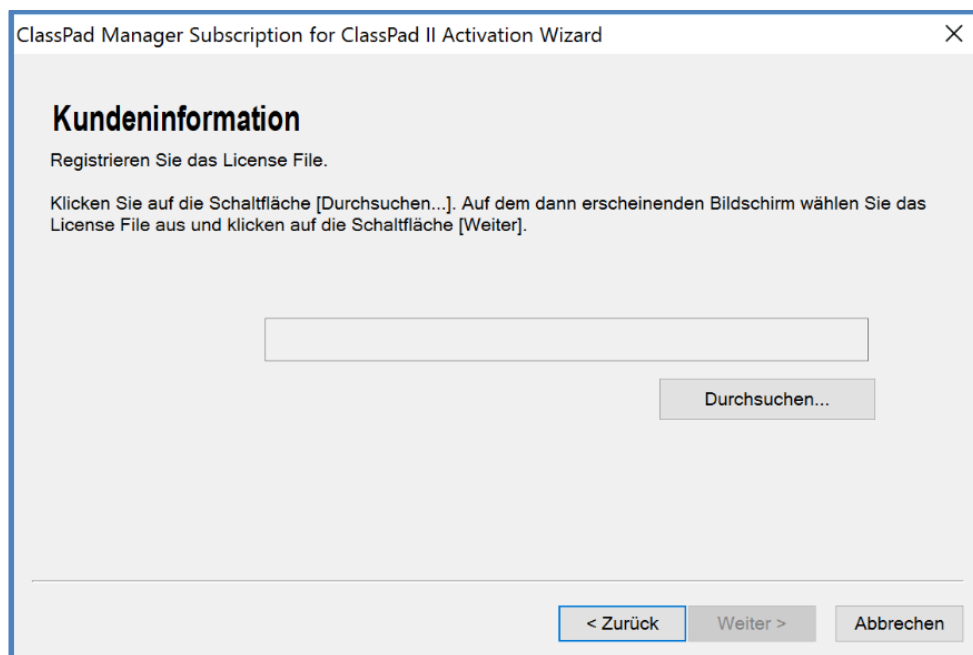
ClassPad Manager Subscription for ClassPad II Activation Wizard

×

Kundeninformation

Registrieren Sie das License File.

Klicken Sie auf die Schaltfläche [Durchsuchen...]. Auf dem dann erscheinenden Bildschirm wählen Sie das License File aus und klicken auf die Schaltfläche [Weiter].

Durchsuchen...

< Zurück

Weiter >

Abbrechen